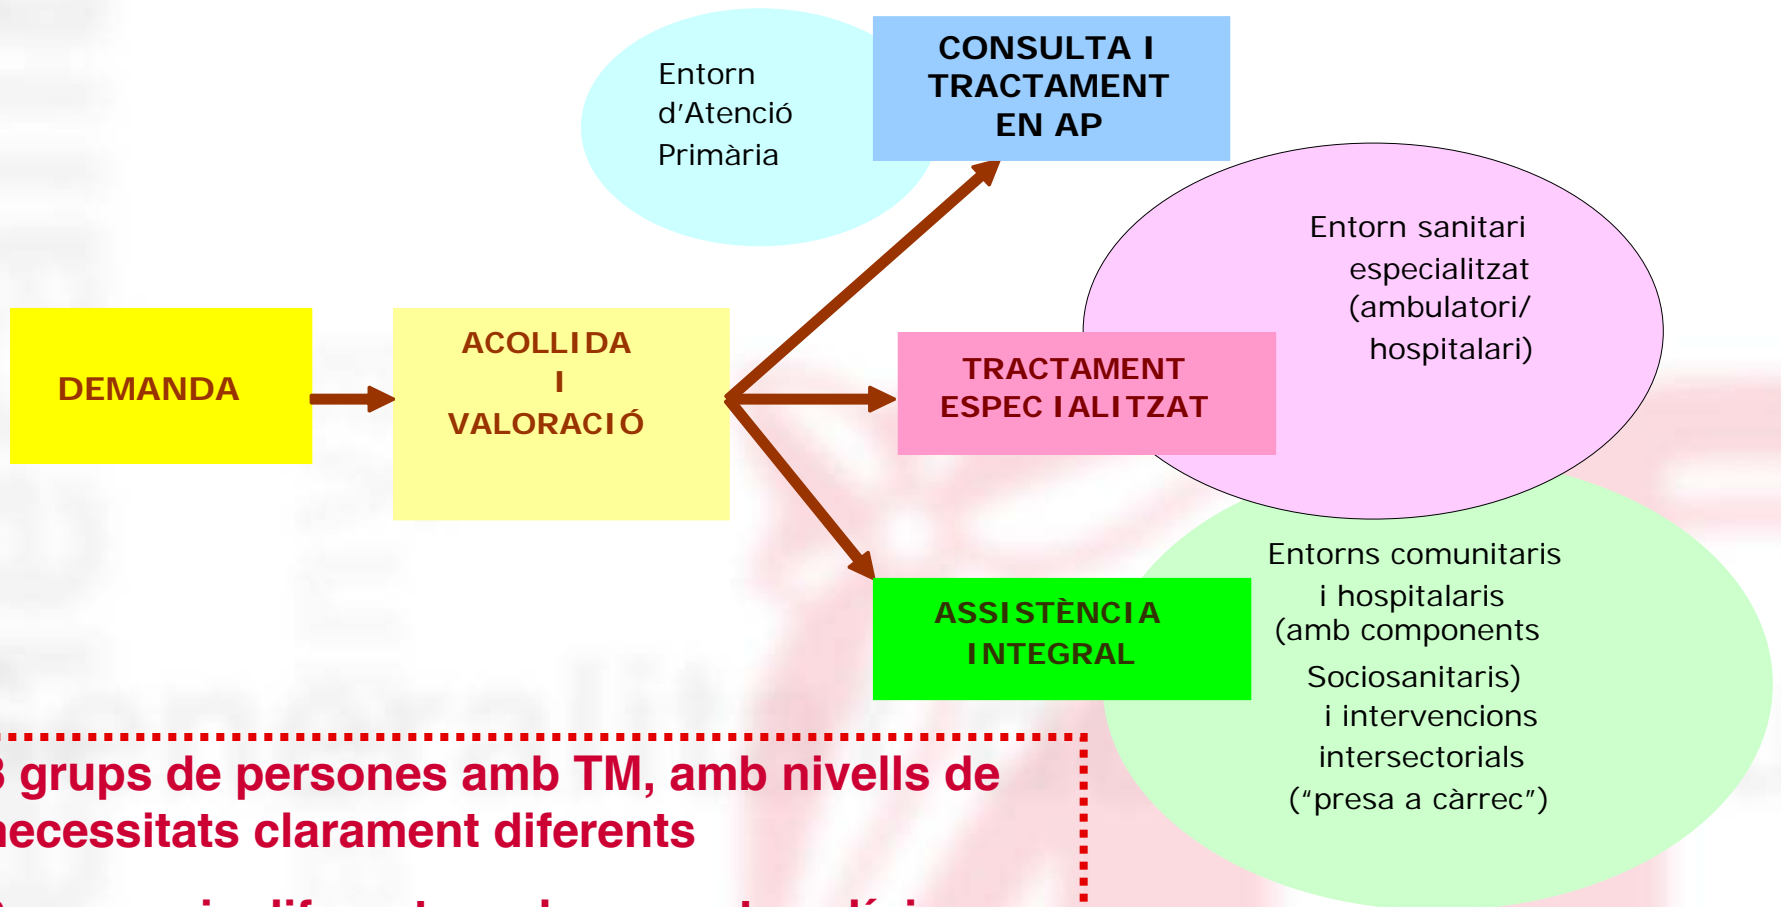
Entorn d'Atenció Primària

CONSULTA I TRACTAMENT EN AP

Entorn sanitari especialitzat (ambulatori/ hospitalari)

DEMANDA

ACOLLIDA I VALORACIÓ

TRACTAMENT ESPECIALITZAT

Entorns comunitaris i hospitalaris (amb components Sociosanitaris) i intervencions intersectorials ("presa a càrrec")

ASSISTÈNCIA INTEGRAL

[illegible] grups de persones amb TM, amb nivells de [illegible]ecessitats clarament diferents

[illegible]